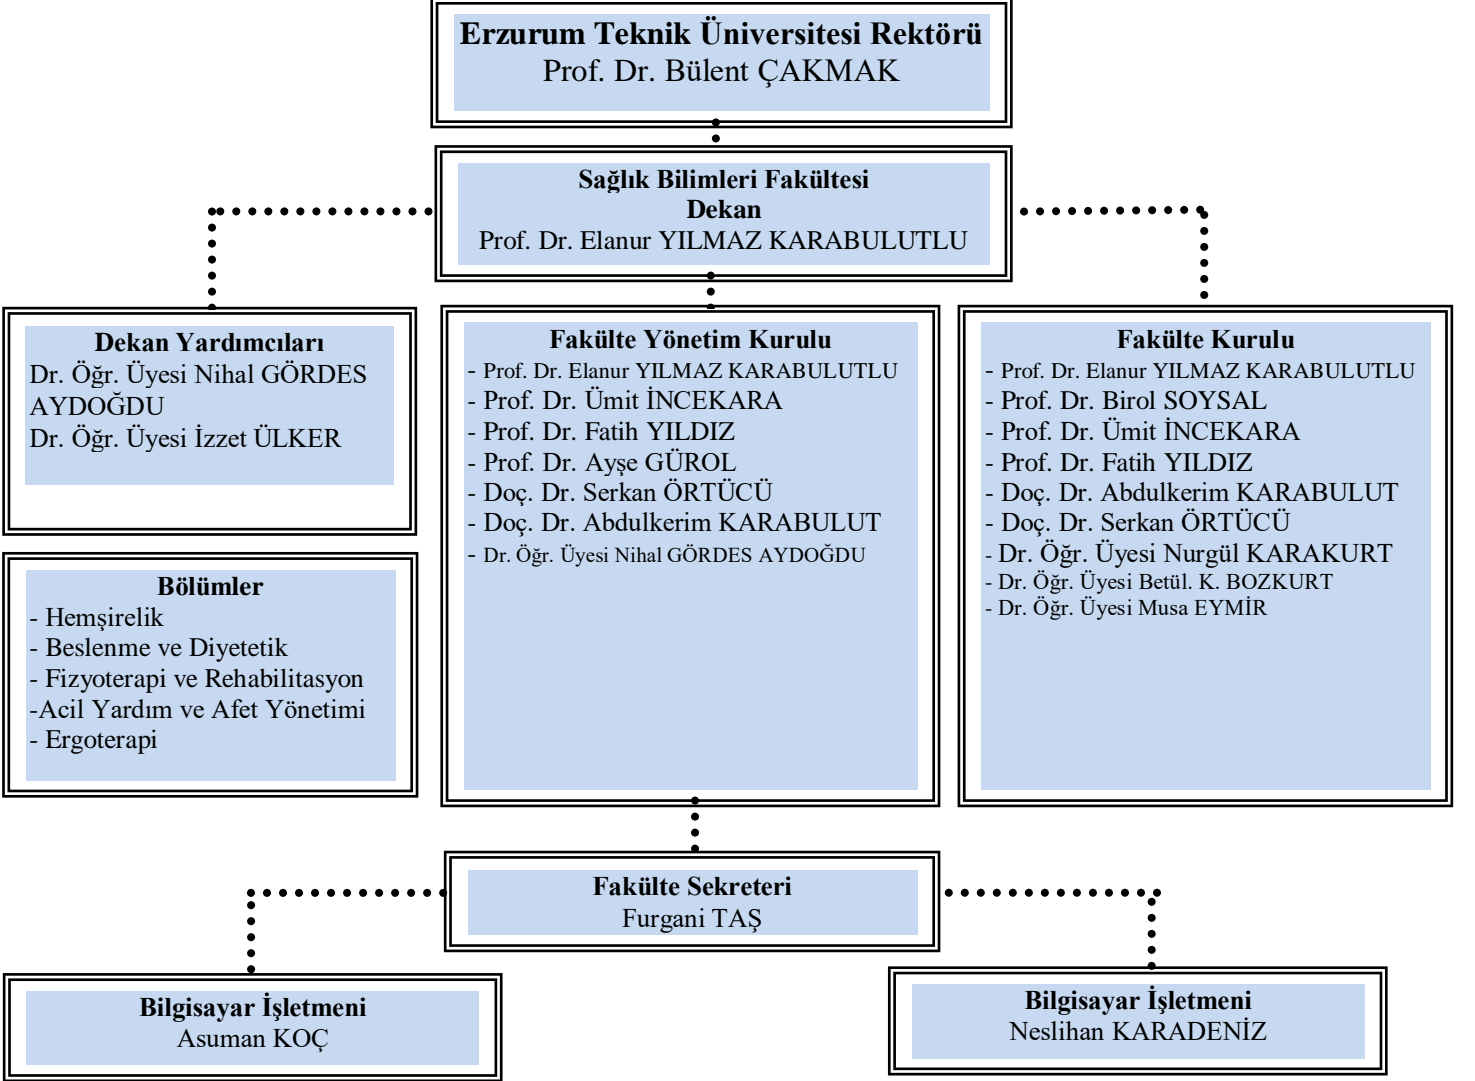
Erzurum Teknik Üniversitesi Rektörü
Prof. Dr. Bülent ÇAKMAK

Sağlık Bilimleri Fakültesi
Dekan
Prof. Dr. Elanur YILMAZ KARABULUTLU

Dekan Yardımcıları
Dr. Öğr. Üyesi Nihal GÖRDES AYDOĞDU
Dr. Öğr. Üyesi İzzet ÜLKER

Bölümler
- Hemşirelik
- Beslenme ve Diyetetik
- Fizyoterapi ve Rehabilitasyon
-Acil Yardım ve Afet Yönetimi
- Ergoterapi

Fakülte Yönetim Kurulu
- Prof. Dr. Elanur YILMAZ KARABULUTLU
- Prof. Dr. Ümit İNCEKARA
- Prof. Dr. Fatih YILDIZ
- Prof. Dr. Ayşe GÜROL
- Doç. Dr. Serkan ÖRTÜCÜ
- Doç. Dr. Abdulkerim KARABULUT
- Dr. Öğr. Üyesi Nihal GÖRDES AYDOĞDU

Fakülte Kurulu
- Prof. Dr. Elanur YILMAZ KARABULUTLU
- Prof. Dr. Birol SOYSAL
- Prof. Dr. Ümit İNCEKARA
- Prof. Dr. Fatih YILDIZ
- Doç. Dr. Abdulkerim KARABULUT
- Doç. Dr. Serkan ÖRTÜCÜ
- Dr. Öğr. Üyesi Nurgül KARAKURT
- Dr. Öğr. Üyesi Betül. K. BOZKURT
- Dr. Öğr. Üyesi Musa EYMİR

Fakülte Sekreteri
Furgani TAŞ

Bilgisayar İşletmeni
Asuman KOÇ

Bilgisayar İşletmeni
Neslihan KARADENİZ